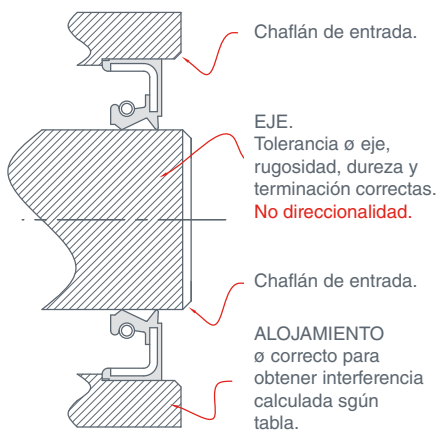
Chaflán de entrada.

EJE.
Tolerancia ø eje, rugosidad, dureza y terminación correctas.
No direccionalidad.

Chaflán de entrada.

ALOJAMIENTO
ø correcto para obtener interferencia calculada sgún tabla.